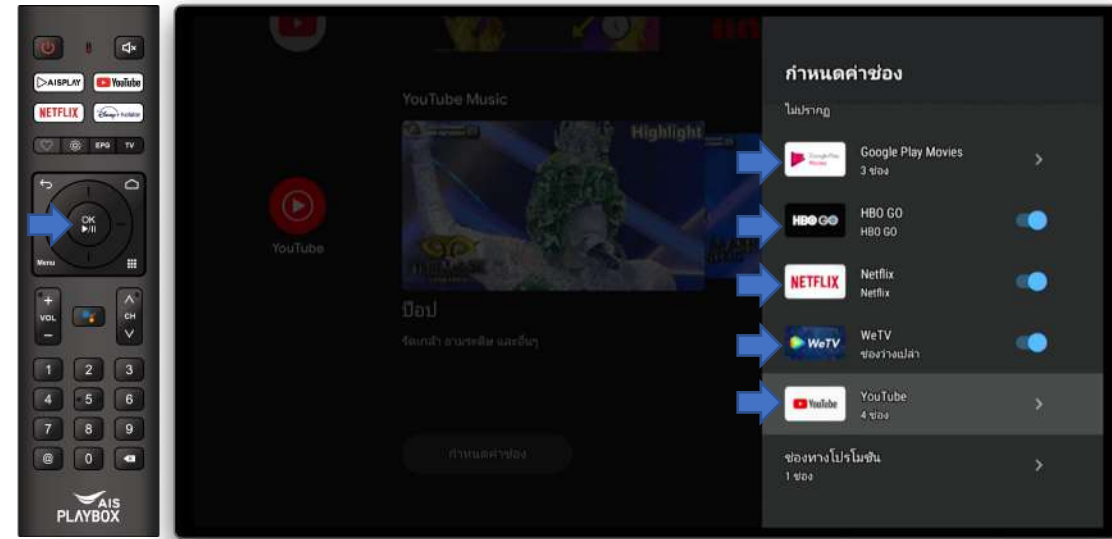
AISPLAY
YouTube
NETFLIX
Disney+ hotstar
EPG
TV
OK
Menu
VOL
CH
1
2
3
4
5
6
7
8
9
@
0
AIS PLAYBOX

YouTube Music
Highlight
YouTube
ป๊อป
จัดเกล้า อามระดิษ และอื่นๆ
กำหนดค่าช่อง

กำหนดค่าช่อง
ไม่ปรากฏ
Google Play Movies
Google Play Movies
3 ช่อง
HBO GO
HBO GO
HBO GO
NETFLIX
Netflix
Netflix
WeTV
WeTV
ช่องว่างเปล่า
YouTube
YouTube
4 ช่อง
ช่องทางโปรโมชัน
1 ช่อง